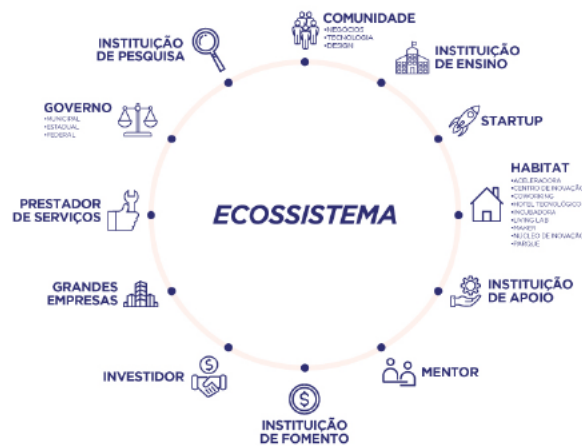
COMUNIDADE
•NEGÓCIOS
•TECNOLOGIA
•DESIGN

INSTITUIÇÃO DE ENSINO

STARTUP

HABITAT
•ACELERADORA
•CENTRO DE INOVAÇÃO
•COWORKING
•HOTEL TECNOLÓGICO
•INCUBADORA
•LIVING LAB
•MAKER
•NÚCLEO DE INOVAÇÃO
•PARQUE

INSTITUIÇÃO DE APOIO

MENTOR

INSTITUIÇÃO DE FOMENTO

INVESTIDOR

GRANDES EMPRESAS

PRESTADOR DE SERVIÇOS

GOVERNO
•MUNICIPAL
•ESTADUAL
•FEDERAL

INSTITUIÇÃO DE PESQUISA

ECOSSISTEMA